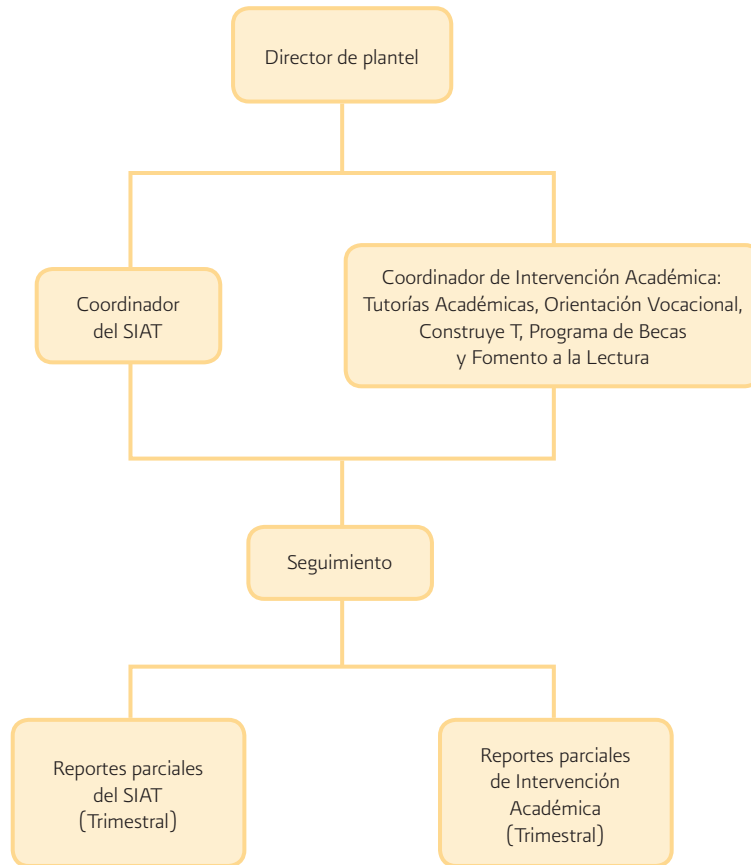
Director de plantel

Coordinador del SIAT

Coordinador de Intervención Académica: Tutorías Académicas, Orientación Vocacional, Construye T, Programa de Becas y Fomento a la Lectura

Seguimiento

Reportes parciales del SIAT (Trimestral)

Reportes parciales de Intervención Académica (Trimestral)